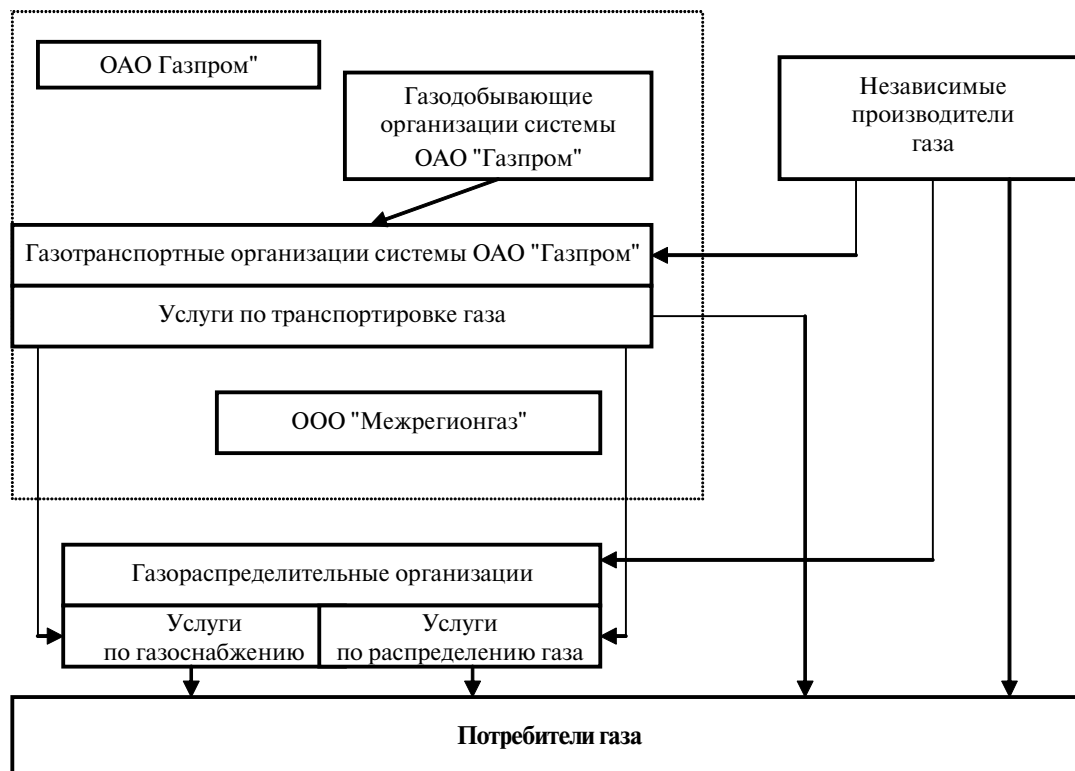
ОАО Газпром"

Газодобывающие организации системы ОАО "Газпром"

Независимые производители газа

Газотранспортные организации системы ОАО "Газпром"

Услуги по транспортировке газа

ООО "Межрегионгаз"

Газораспределительные организации

Услуги по газоснабжению

Услуги по распределению газа

**Потребители газа**